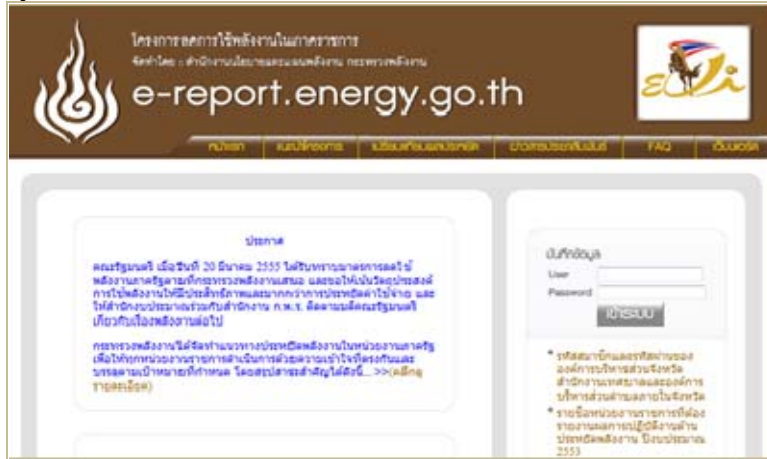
โครงการลดการใช้พลังงานในภาคราชการ
จัดทำโดย : สำนักงานนโยบายและแผนพลังงาน กระทรวงพลังงาน

e-report.energy.go.th

หน้าแรก | แนวปฏิบัติ | เปลี่ยนเทียบผลประหยัด | ข่าวประชาสัมพันธ์ | FAQ | ติดต่อเรา

ประกาศ

คณะรัฐมนตรี เมื่อวันที่ 20 มีนาคม 2555 ได้รับทราบมาตรการลดใช้พลังงานภาครัฐตามที่กระทรวงพลังงานเสนอ และขอให้เน้นวัตถุประสงค์การใช้พลังงานให้มีประสิทธิภาพและมากกว่าการประหยัดค่าใช้จ่าย และให้สำนักงบประมาณร่วมกับสำนักงาน ก.พ.ร. ติดตามมติคณะรัฐมนตรีเกี่ยวกับเรื่องพลังงานต่อไป

กระทรวงพลังงานได้จัดทำแนวทางประหยัดพลังงานในหน่วยงานภาครัฐ เพื่อให้ทุกหน่วยงานรายงานการดำเนินการด้วยความเข้าใจที่ตรงกันและบรรลุตามเป้าหมายที่กำหนด โดยสรุปสาระสำคัญได้ดังนี้... >>(คลิกดูรายละเอียด)

บันทึกข้อมูล
User
Password
เข้าระบบ

* รหัสสมาชิกและรหัสผ่านขององค์การบริหารส่วนจังหวัด สำนักงานเทศบาลและองค์การบริหารส่วนตำบลภายในจังหวัด
* รายชื่อหน่วยงานราชการที่ต้องรายงานผลการปฏิบัติงานด้านประหยัดพลังงาน ปีงบประมาณ 2553